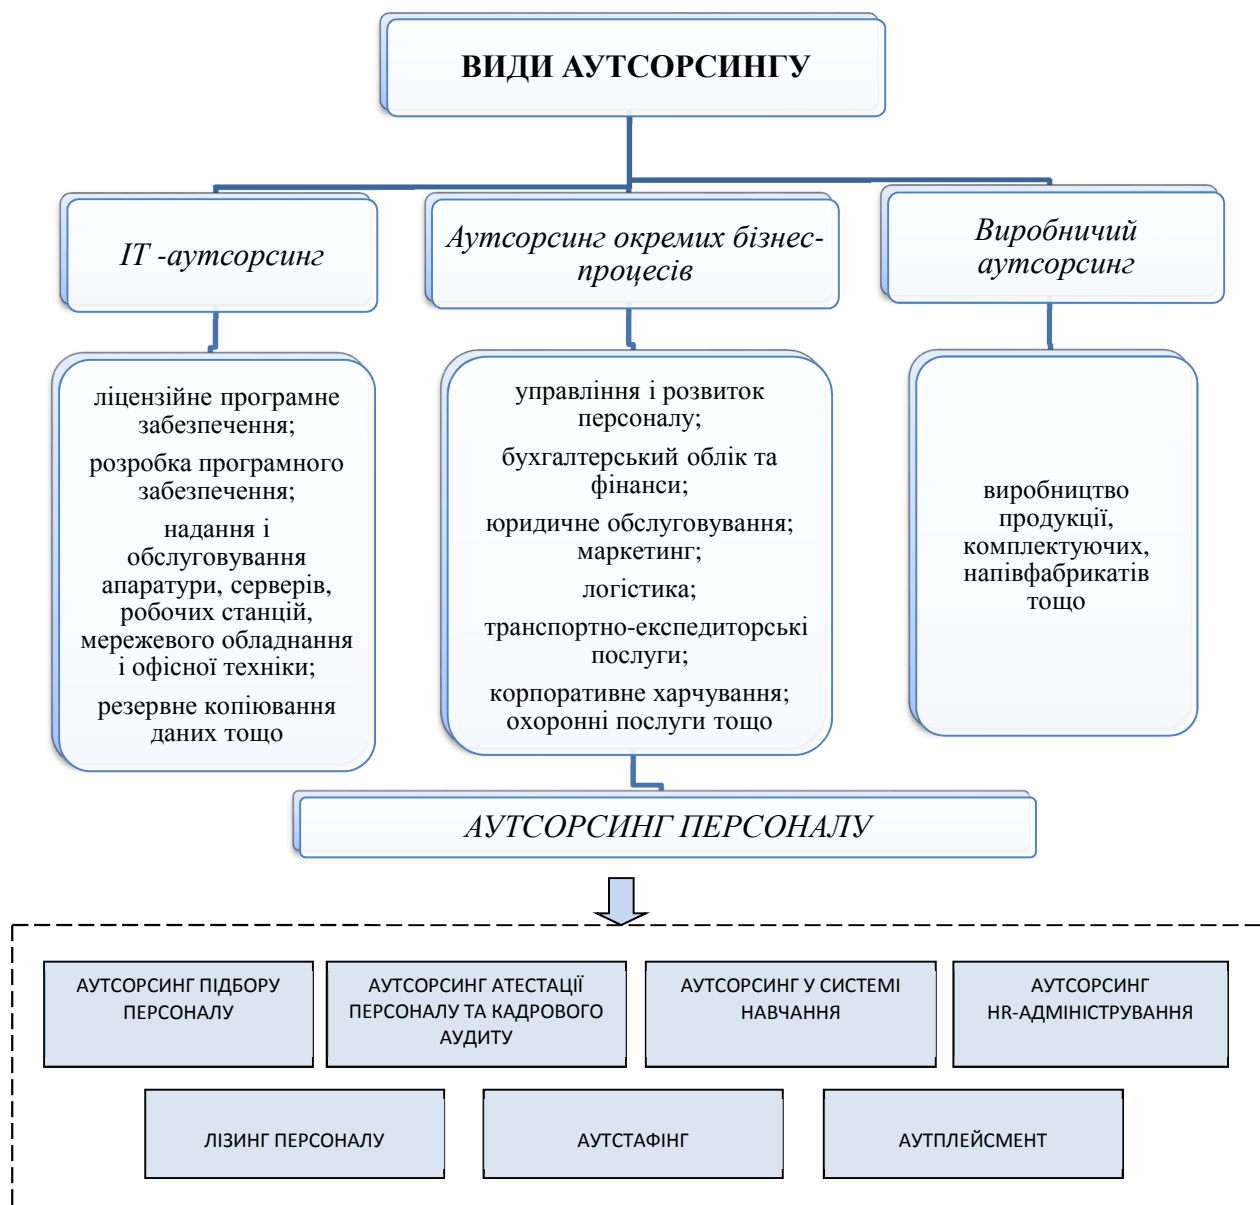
ВИДИ АУТСОРСИНГУ

IT -аутсорсинг

Аутсорсинг окремих бізнес-процесів

Виробничий аутсорсинг

ліцензійне програмне забезпечення;

розробка програмного забезпечення;

надання і обслуговування апаратури, серверів, робочих станцій, мережевого обладнання і офісної техніки;

резервне копіювання даних тощо

управління і розвиток персоналу;

бухгалтерський облік та фінанси;

юридичне обслуговування; маркетинг;

логістика;

транспортно-експедиторські послуги;

корпоративне харчування; охоронні послуги тощо

виробництво продукції, комплектуючих, напівфабрикатів тощо

АУТСОРСИНГ ПЕРСОНАЛУ

АУТСОРСИНГ ПІДБОРУ ПЕРСОНАЛУ

АУТСОРСИНГ АТЕСТАЦІЇ ПЕРСОНАЛУ ТА КАДРОВОГО АУДИТУ

АУТСОРСИНГ У СИСТЕМІ НАВЧАННЯ

АУТСОРСИНГ HR-АДМІНІСТРУВАННЯ

ЛІЗИНГ ПЕРСОНАЛУ

АУТСТАФІНГ

АУТПЛЕЙСМЕНТ